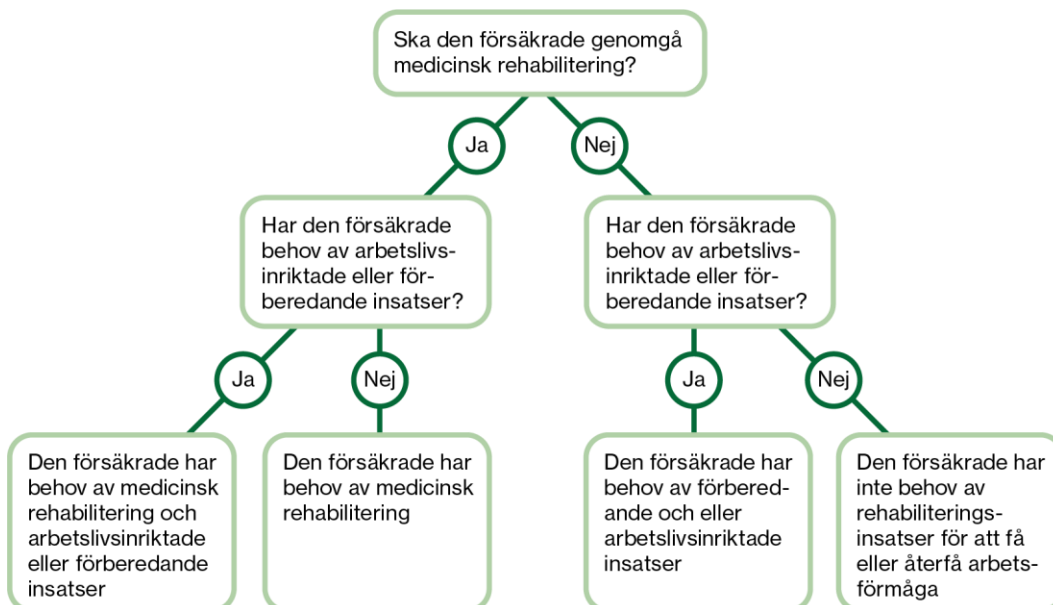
Ska den försäkrade genomgå medicinsk rehabilitering?

Ja

Nej

Har den försäkrade behov av arbetslivsinriktade eller förberedande insatser?

Har den försäkrade behov av arbetslivsinriktade eller förberedande insatser?

Ja

Nej

Ja

Nej

Den försäkrade har behov av medicinsk rehabilitering och arbetslivsinriktade eller förberedande insatser

Den försäkrade har behov av medicinsk rehabilitering

Den försäkrade har behov av förberedande och eller arbetslivsinriktade insatser

Den försäkrade har inte behov av rehabiliteringsinsatser för att få eller återfå arbetsförmåga